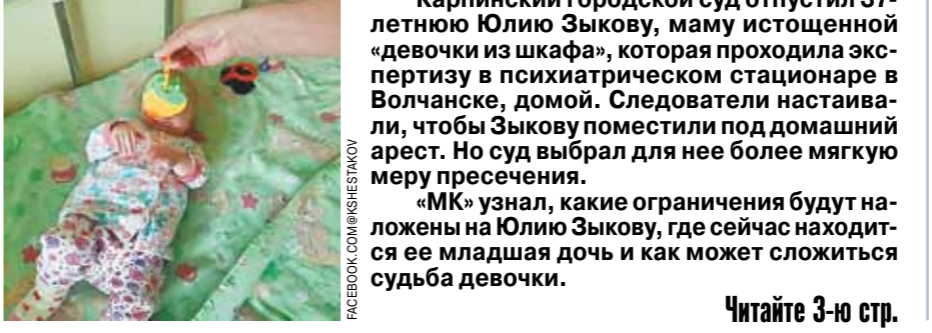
FACEBOOK.COM@KSHESTAKOV

Карпинский городской суд отпустил 37-летнюю Юлию Зыкову, маму истощенной «девочки из шкафа», которая проходила экспертизу в психиатрическом стационаре в Волчанске, домой. Следователи настаивали, чтобы Зыкову поместили под домашний арест. Но суд выбрал для нее более мягкую меру пресечения.

«МК» узнал, какие ограничения будут наложены на Юлию Зыкову, где сейчас находится ее младшая дочь и как может сложиться судьба девочки.

Читайте 3-ю стр.